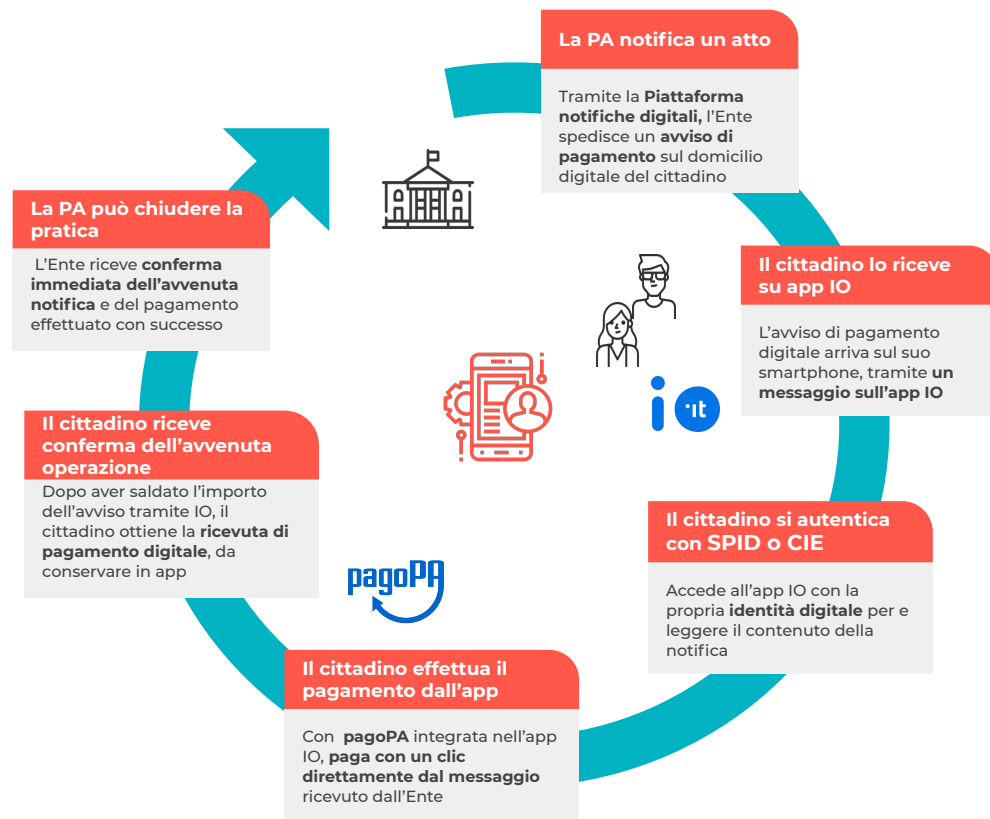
La PA notifica un atto

Tramite la **Piattaforma notifiche digitali,** l'Ente spedisce un **avviso di pagamento** sul domicilio digitale del cittadino

Il cittadino lo riceve su app IO

L'avviso di pagamento digitale arriva sul suo smartphone, tramite **un messaggio sull'app IO**

io.it

Il cittadino si autentica con SPID o CIE

Accede all'app IO con la propria **identità digitale** per e leggere il contenuto della notifica

Il cittadino effettua il pagamento dall'app

Con **pagoPA** integrata nell'app IO, **paga con un clic direttamente dal messaggio** ricevuto dall'Ente

pagoPA

Il cittadino riceve conferma dell'avvenuta operazione

Dopo aver saldato l'importo dell'avviso tramite IO, il cittadino ottiene la **ricevuta di pagamento digitale**, da conservare in app

La PA può chiudere la pratica

L'Ente riceve **conferma immediata dell'avvenuta notifica** e del pagamento effettuato con successo